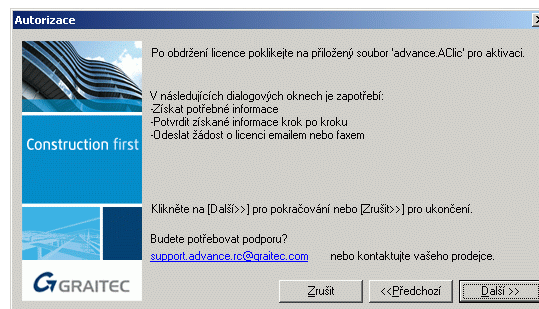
Autorizace

Construction first

GRAITEC

Po obdržení licence poklikejte na přiložený soubor 'advance.AClic' pro aktivaci.

V následujících dialogových oknech je zapotřebí:
-Získat potřebné informace
-Potvrdit získané informace krok po kroku
-Odeslat žádost o licenci emailem nebo faxem

Klikněte na [Další>>] pro pokračování nebo [Zrušit>>] pro ukončení.

Budete potřebovat podporu?
support.advance.rc@graitec.com nebo kontaktujte vašeho prodejce.

Zrušit | <<Předchozí | Další >>